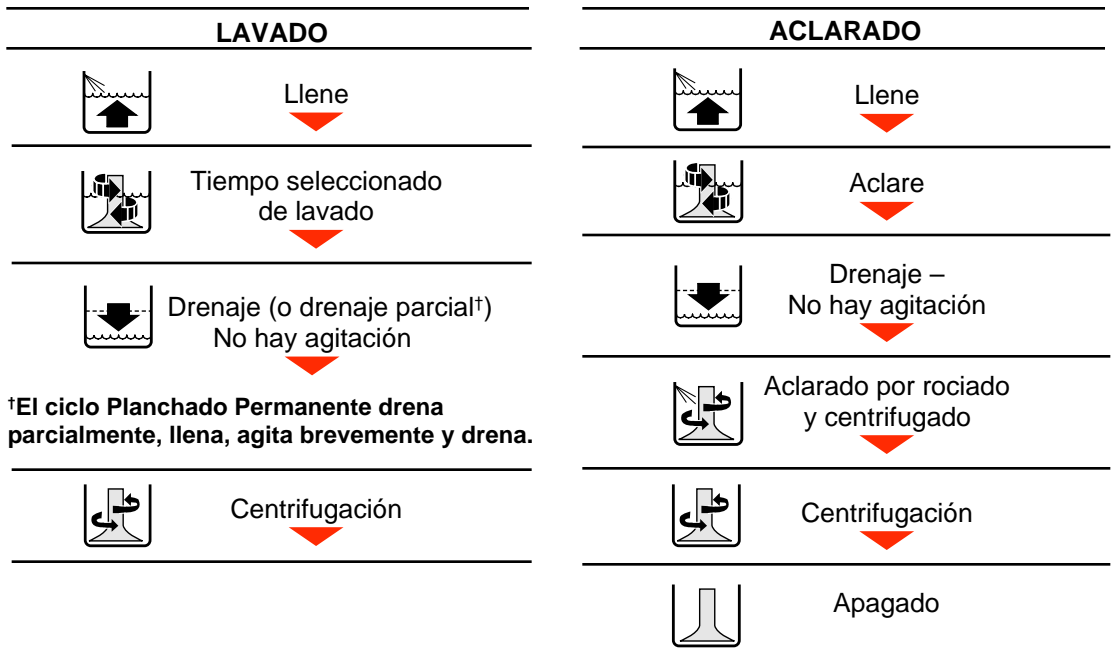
LAVADO

Llene

Tiempo seleccionado de lavado

Drenaje (o drenaje parcial†) No hay agitación

†El ciclo Planchado Permanente drena parcialmente, llena, agita brevemente y drena.

Centrifugación

ACLARADO

Llene

Aclare

Drenaje – No hay agitación

Aclarado por rociado y centrifugado

Centrifugación

Apagado